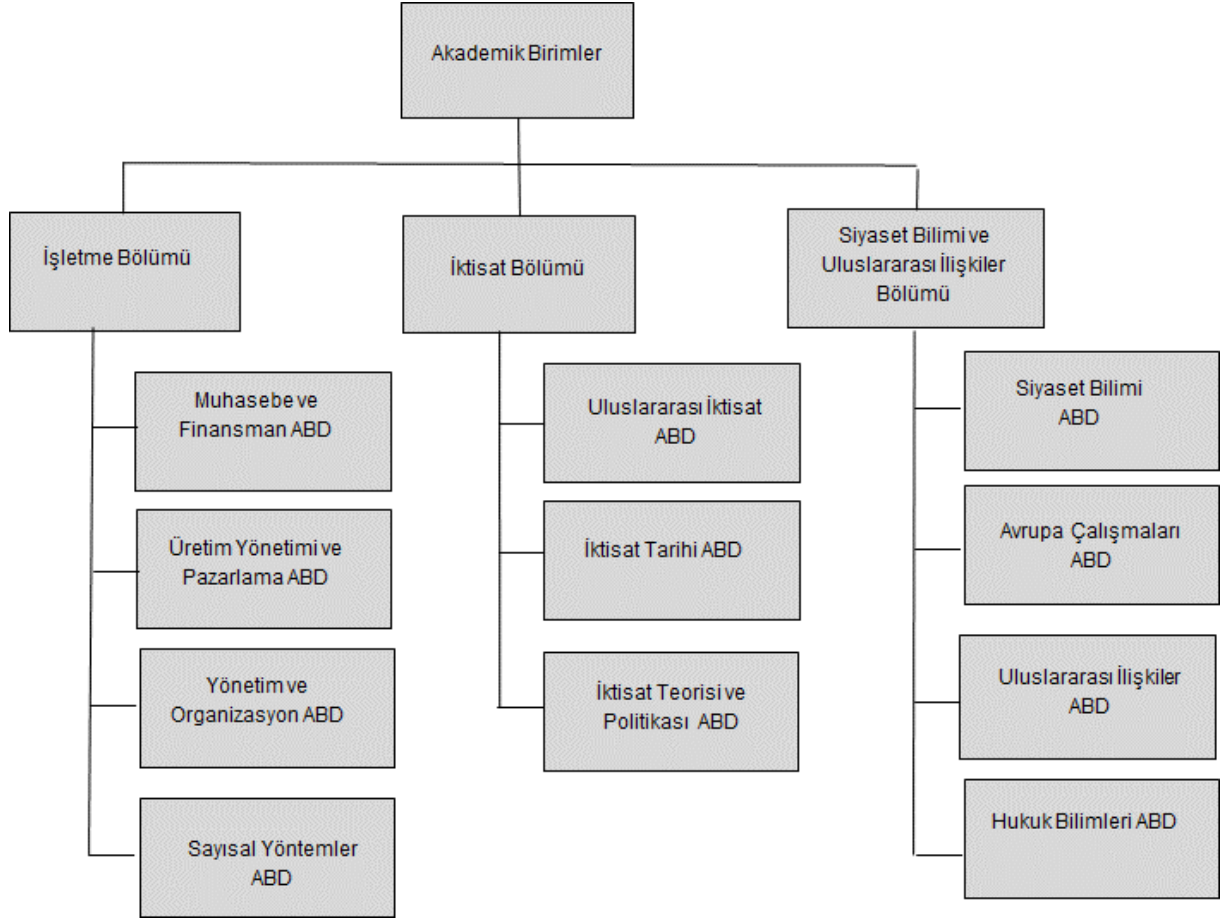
Akademik Birimler

İşletme Bölümü

Muhasebe ve Finansman ABD

Üretim Yönetimi ve Pazarlama ABD

Yönetim ve Organizasyon ABD

Sayısal Yöntemler ABD

İktisat Bölümü

Uluslararası İktisat ABD

İktisat Tarihi ABD

İktisat Teorisi ve Politikası ABD

Siyaset Bilimi ve Uluslararası İlişkiler Bölümü

Siyaset Bilimi ABD

Avrupa Çalışmaları ABD

Uluslararası İlişkiler ABD

Hukuk Bilimleri ABD